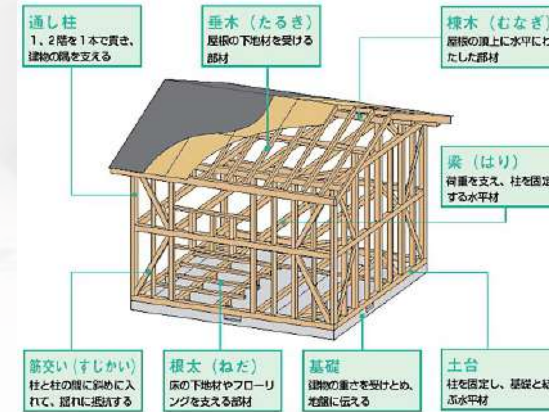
通し柱
1、2階を1本で貫き、建物の隅を支える

垂木（たるき）
屋根の下地材を受ける部材

棟木（むなぎ）
屋根の頂上に水平にわたした部材

梁（はり）
荷重を支え、柱を固定する水平材

筋交い（すじかい）
柱と柱の間に斜めに入れて、揺れに抵抗する

根太（ねだ）
床の下地材やフローリングを支える部材

基礎
建物の重さを受けとめ、地盤に伝える

土台
柱を固定し、基礎と結ぶ水平材